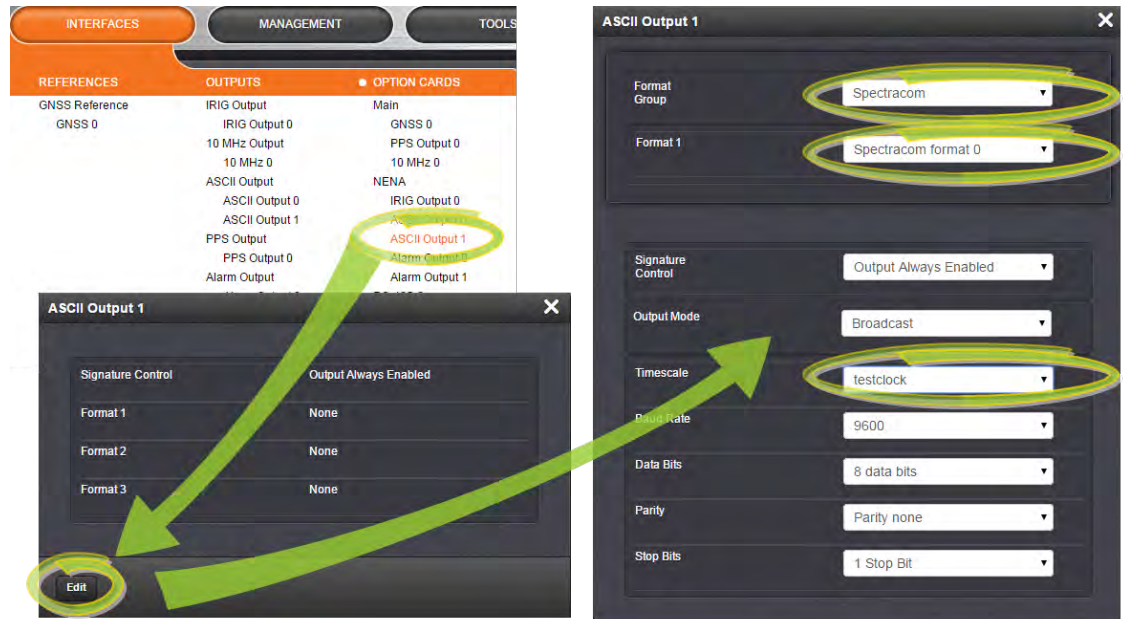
INTERFACES
MANAGEMENT
TOOLS

REFERENCES
GNSS Reference
GNSS 0

OUTPUTS
IRIG Output
IRIG Output 0
10 MHz Output
10 MHz 0
ASCII Output
ASCII Output 0
ASCII Output 1
PPS Output
PPS Output 0
Alarm Output

OPTION CARDS
Main
GNSS 0
PPS Output 0
10 MHz 0
NENA
IRIG Output 0
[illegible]
ASCII Output 1
Alarm Output 0
Alarm Output 1

ASCII Output 1

| Signature Control | Output Always Enabled |
|---|---|
| Format 1 | None |
| Format 2 | None |
| Format 3 | None |

Edit

ASCII Output 1

Format Group: Spectracom
Format 1: Spectracom format 0

Signature Control: Output Always Enabled
Output Mode: Broadcast
Timescale: testclock
Baud Rate: 9600
Data Bits: 8 data bits
Parity: Parity none
Stop Bits: 1 Stop Bit